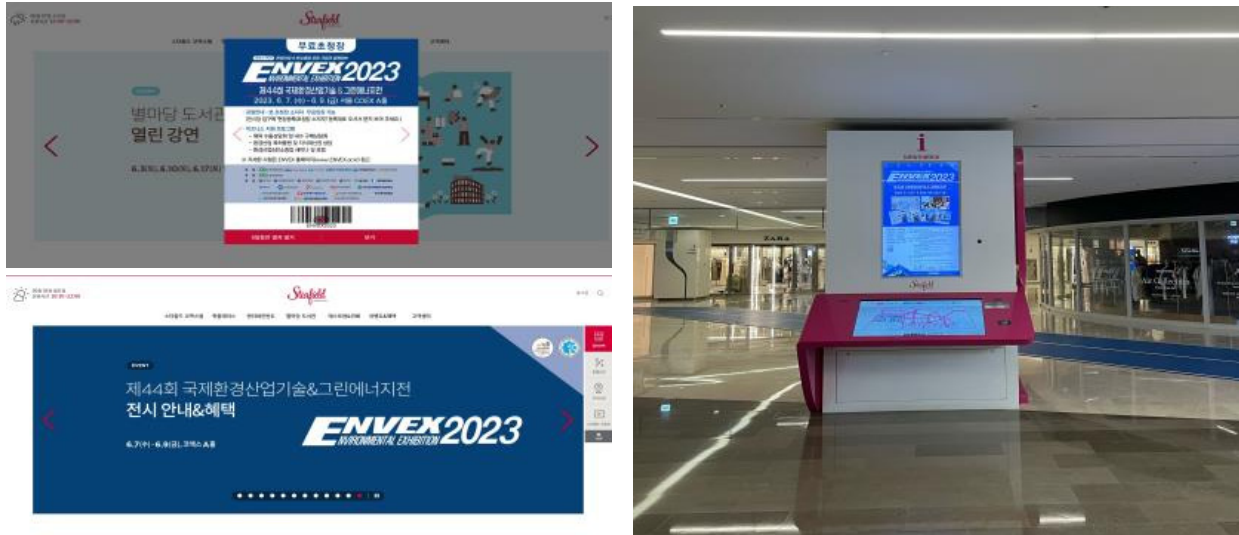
Starfield

무료초청장

ENVEX 2023
ENVIRONMENTAL EXHIBITION

제44회 국제환경산업기술&그린에너지전

2023. 6. 7.(수) ~ 6. 9.(금) 서울 COEX A홀

별마당 도서관
열린 강연

6.3(토), 6.10(토), 6.17(토)

Starfield

EVENT

제44회 국제환경산업기술&그린에너지전
전시 안내&혜택

ENVEX 2023
ENVIRONMENTAL EXHIBITION

6.7(수)~6.9(금), 코엑스 A홀

i

ENVEX 2023

ZARA

Starfield